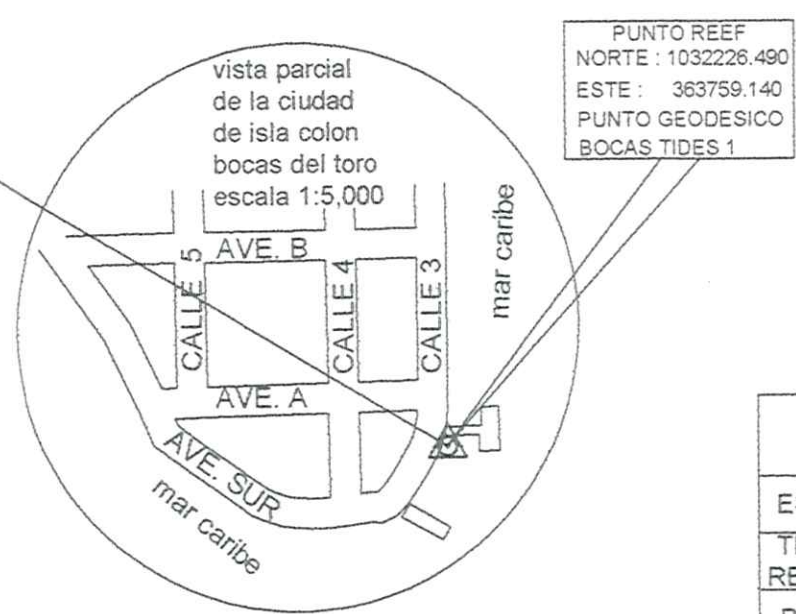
vista parcial de la ciudad de isla colon bocas del toro escala 1:5,000

PUNTO REEF
NORTE : 1032226.490
ESTE : 363759.140
PUNTO GEODESICO
BOCAS TIDES 1

mar caribe

AVE. B
CALLE 5
CALLE 4
CALLE 3
AVE. A
AVE. SUR
mar caribe

E
T
RE
R